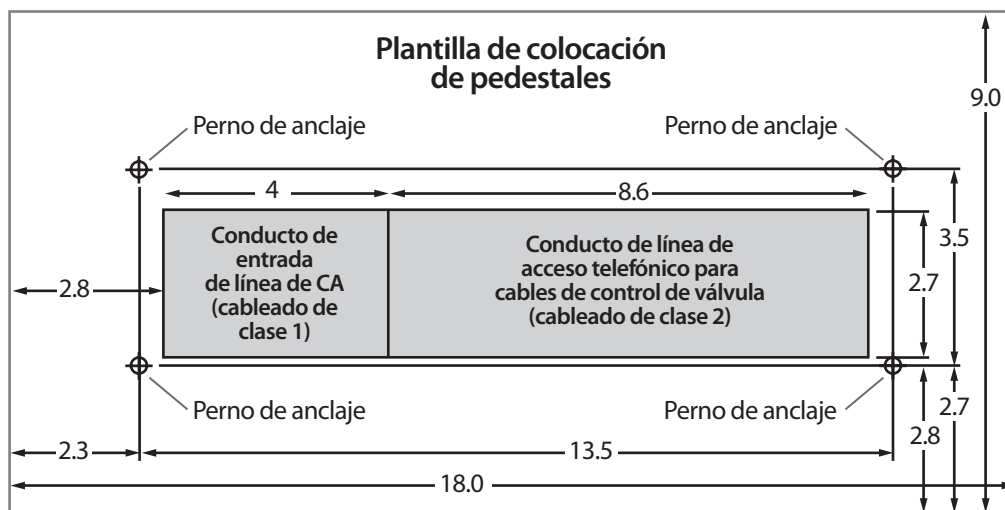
Plantilla de colocación de pedestales

Perno de anclaje

Perno de anclaje

4

8.6

9.0

3.5

Conducto de entrada de línea de CA (cableado de clase 1)

Conducto de línea de acceso telefónico para cables de control de válvula (cableado de clase 2)

2.8

2.7

Perno de anclaje

Perno de anclaje

2.7

2.8

2.3

13.5

18.0